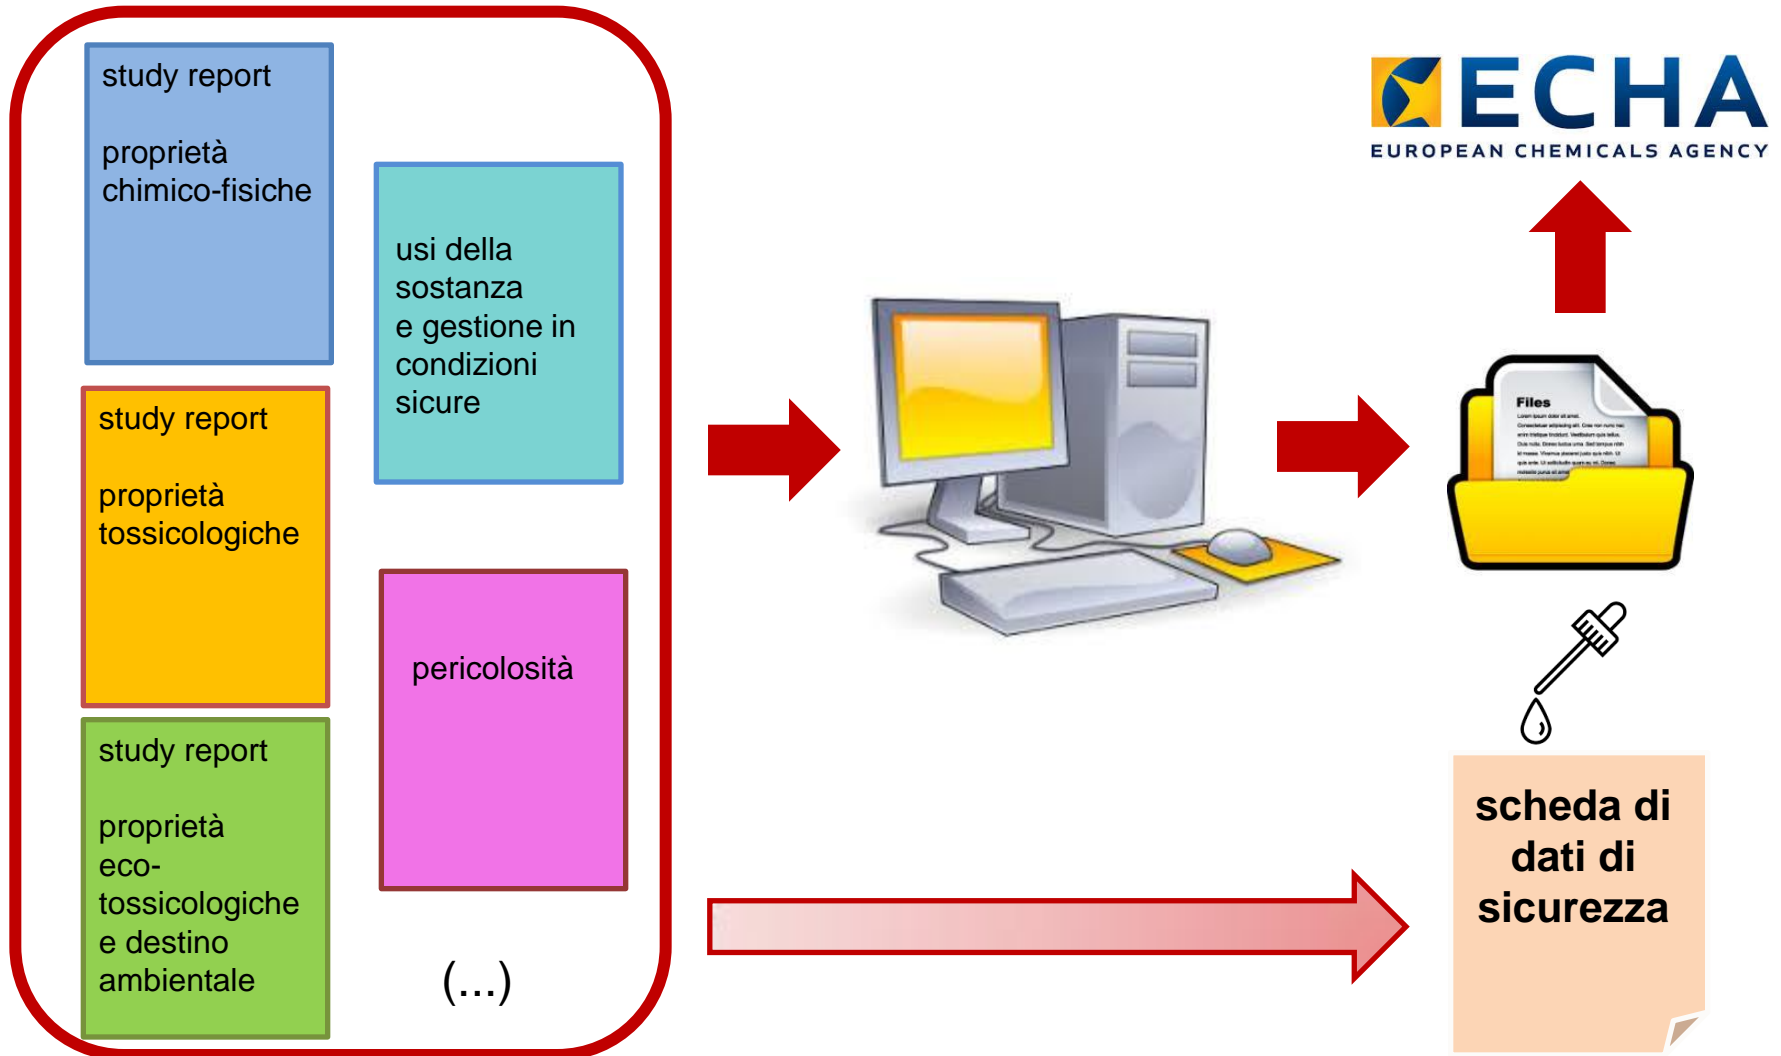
study report

proprietà chimico-fisiche

usi della sostanza e gestione in condizioni sicure

study report

proprietà tossicologiche

pericolosità

study report

proprietà eco-tossicologiche e destino ambientale

(...)

ECHA
EUROPEAN CHEMICALS AGENCY

Files

scheda di dati di sicurezza